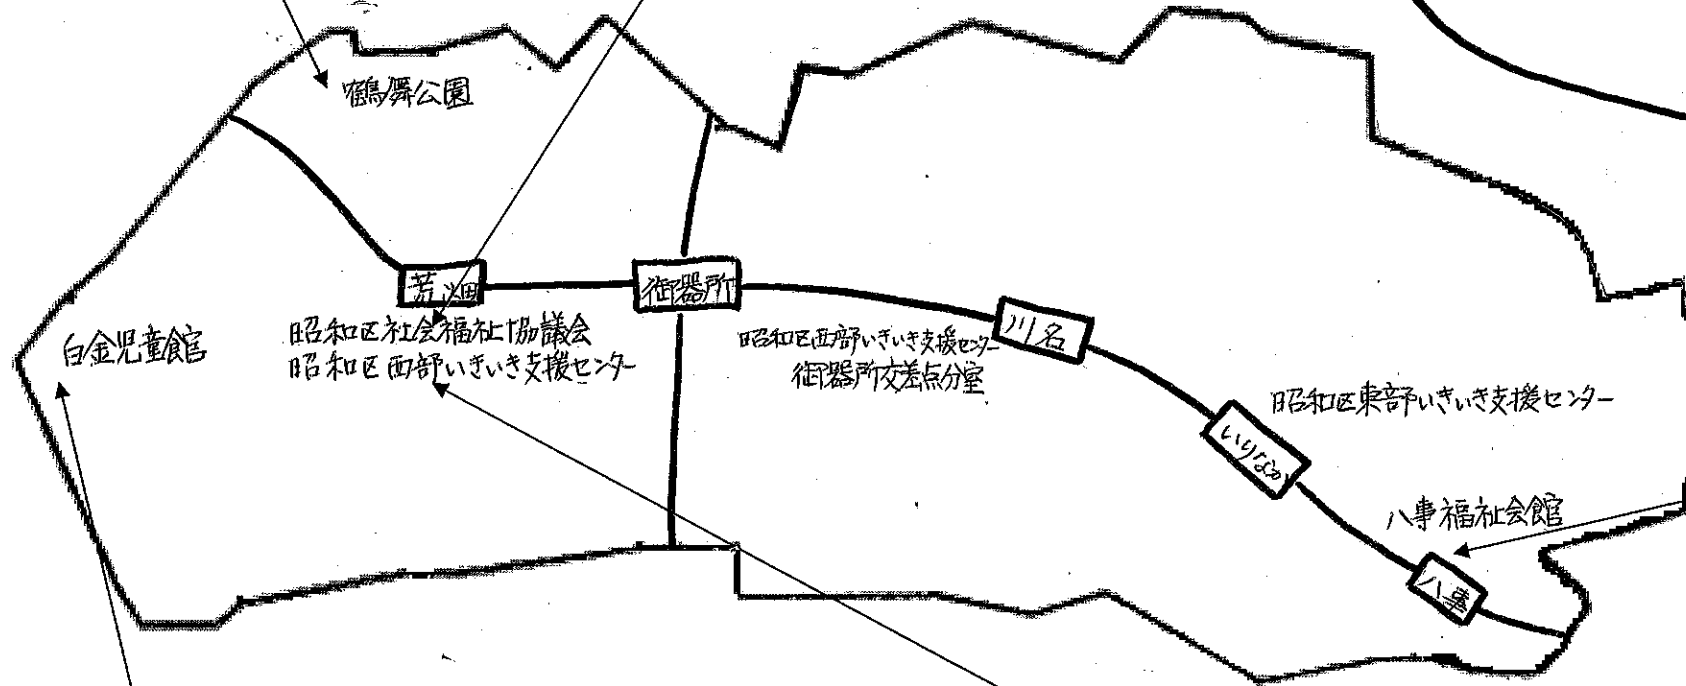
鶴舞公園

荒畑

御器所

白金児童館

昭和区社会福祉協議会
昭和区西部いきいき支援センター

昭和区西部いきいき支援センター
御器所交差点分室

川名

いりなか

昭和区東部いきいき支援センター

八事福祉会館

八事